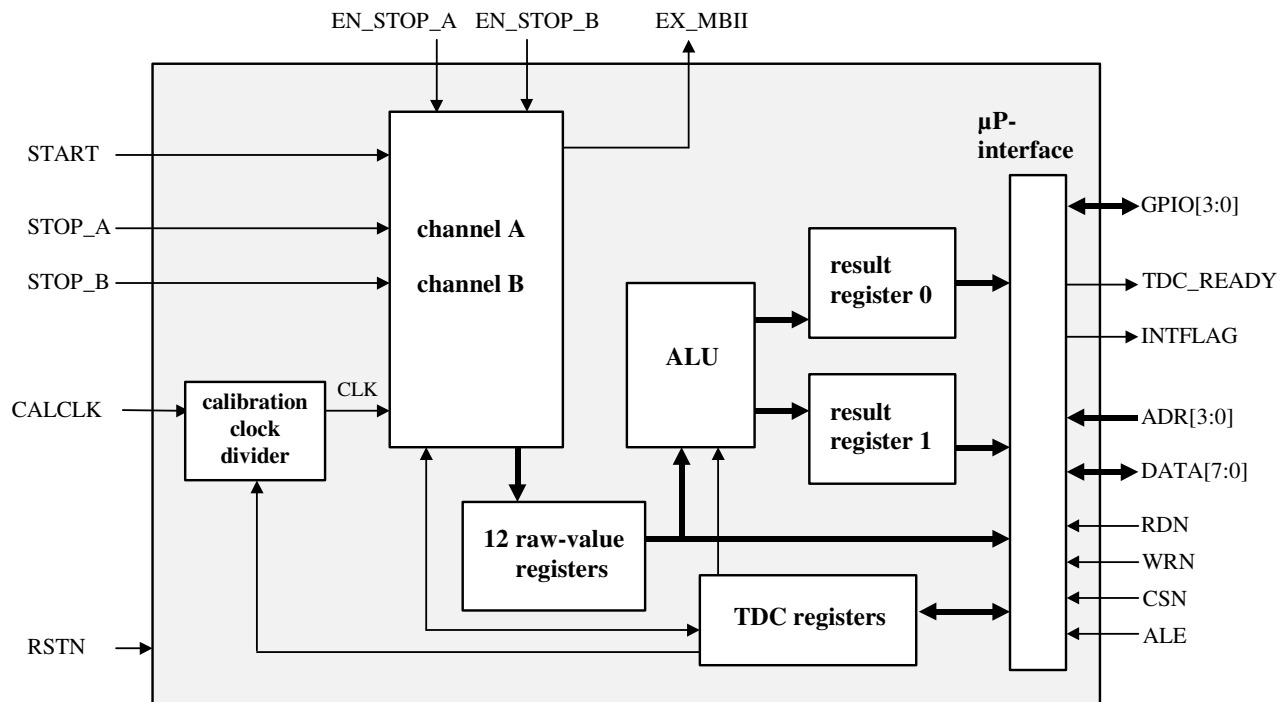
EN_STOP_A EN_STOP_B EX_MBII

START

STOP_A

STOP_B

channel A

channel B

μP-interface

GPIO[3:0]

TDC_READY

INTFLAG

result register 0

ALU

result register 1

CALCLK

calibration clock divider

CLK

ADR[3:0]

DATA[7:0]

12 raw-value registers

RDN

WRN

CSN

TDC registers

ALE

RSTN